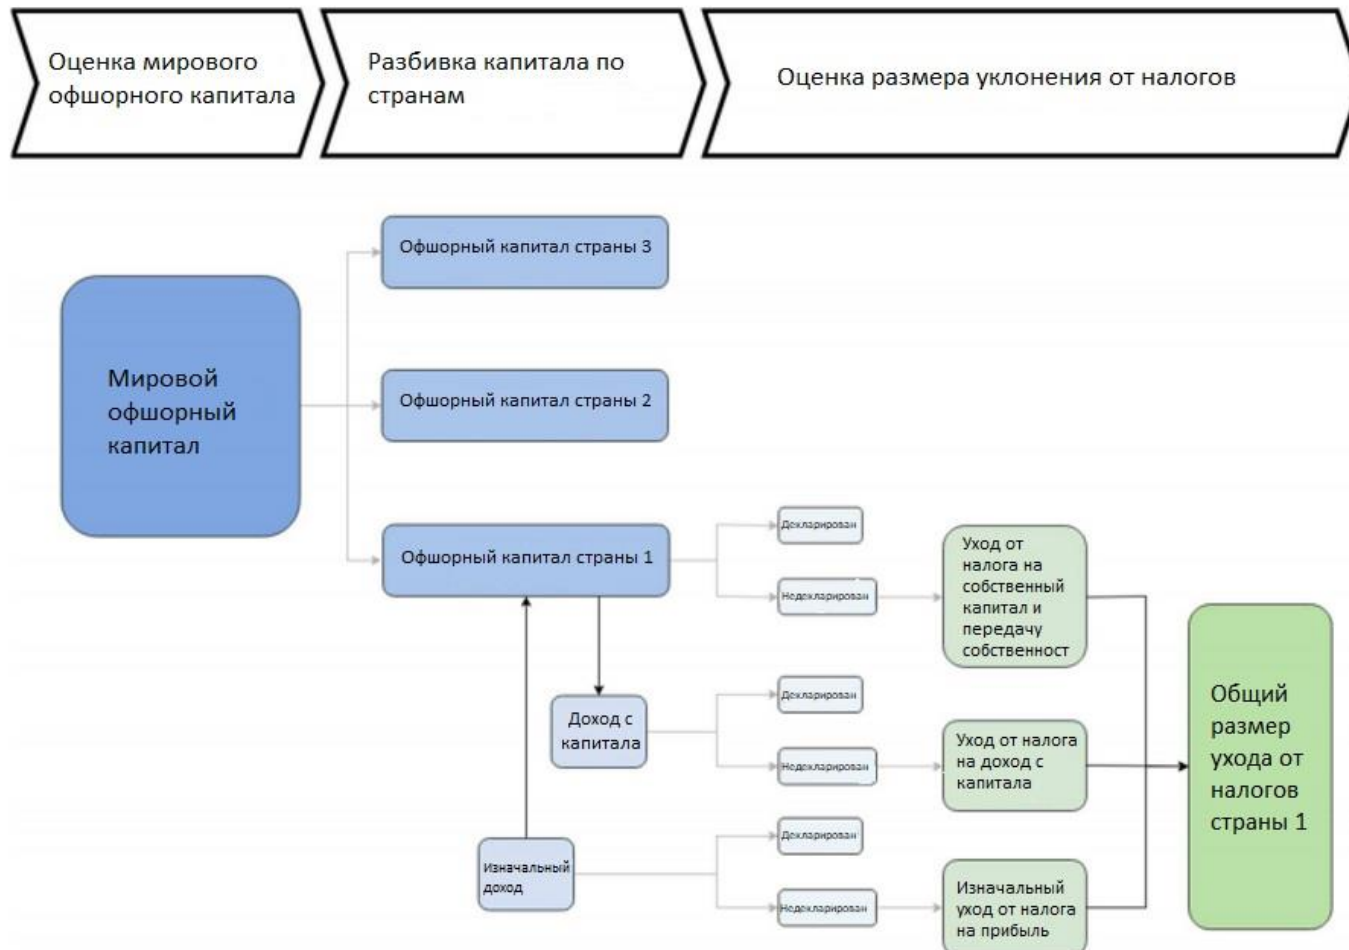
Оценка мирового офшорного капитала

Разбивка капитала по странам

Оценка размера уклонения от налогов

Мировой офшорный капитал

Офшорный капитал страны 3

Офшорный капитал страны 2

Офшорный капитал страны 1

Декларирован

Недекларирован

Уход от налога на собственный капитал и передачу собственност

Доход с капитала

Декларирован

Недекларирован

Уход от налога на доход с капитала

Изначальный доход

Декларирован

Недекларирован

Изначальный уход от налога на прибыль

Общий размер ухода от налогов страны 1